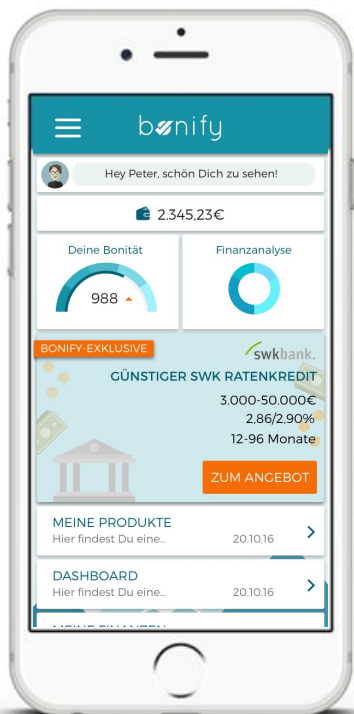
bonify

Hey Peter, schön Dich zu sehen!

2.345,23€

Deine Bonität

988

Finanzanalyse

BONIFY-EXKLUSIVE

swkbank.

GÜNSTIGER SWK RATENKREDIT

3.000-50.000€

2,86/2,90%

12-96 Monate

ZUM ANGEBOT

MEINE PRODUKTE

Hier findest Du eine...

20.10.16

DASHBOARD

Hier findest Du eine...

20.10.16

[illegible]